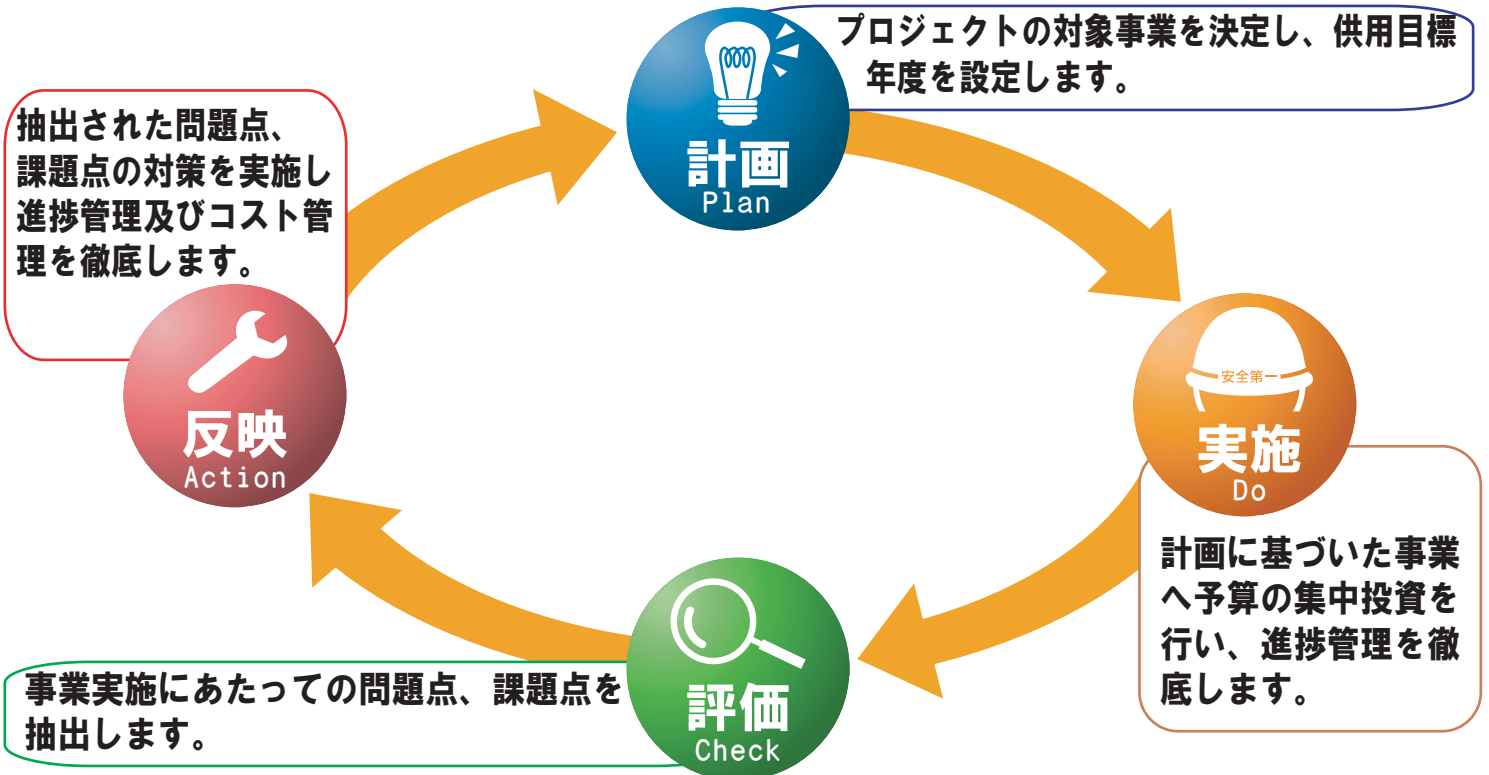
プロジェクトの対象事業を決定し、供用目標年度を設定します。

計画
Plan

抽出された問題点、課題点の対策を実施し進捗管理及びコスト管理を徹底します。

反映
Action

安全第一

実施
Do

計画に基づいた事業へ予算の集中投資を行い、進捗管理を徹底します。

評価
Check

事業実施にあたっての問題点、課題点を抽出します。